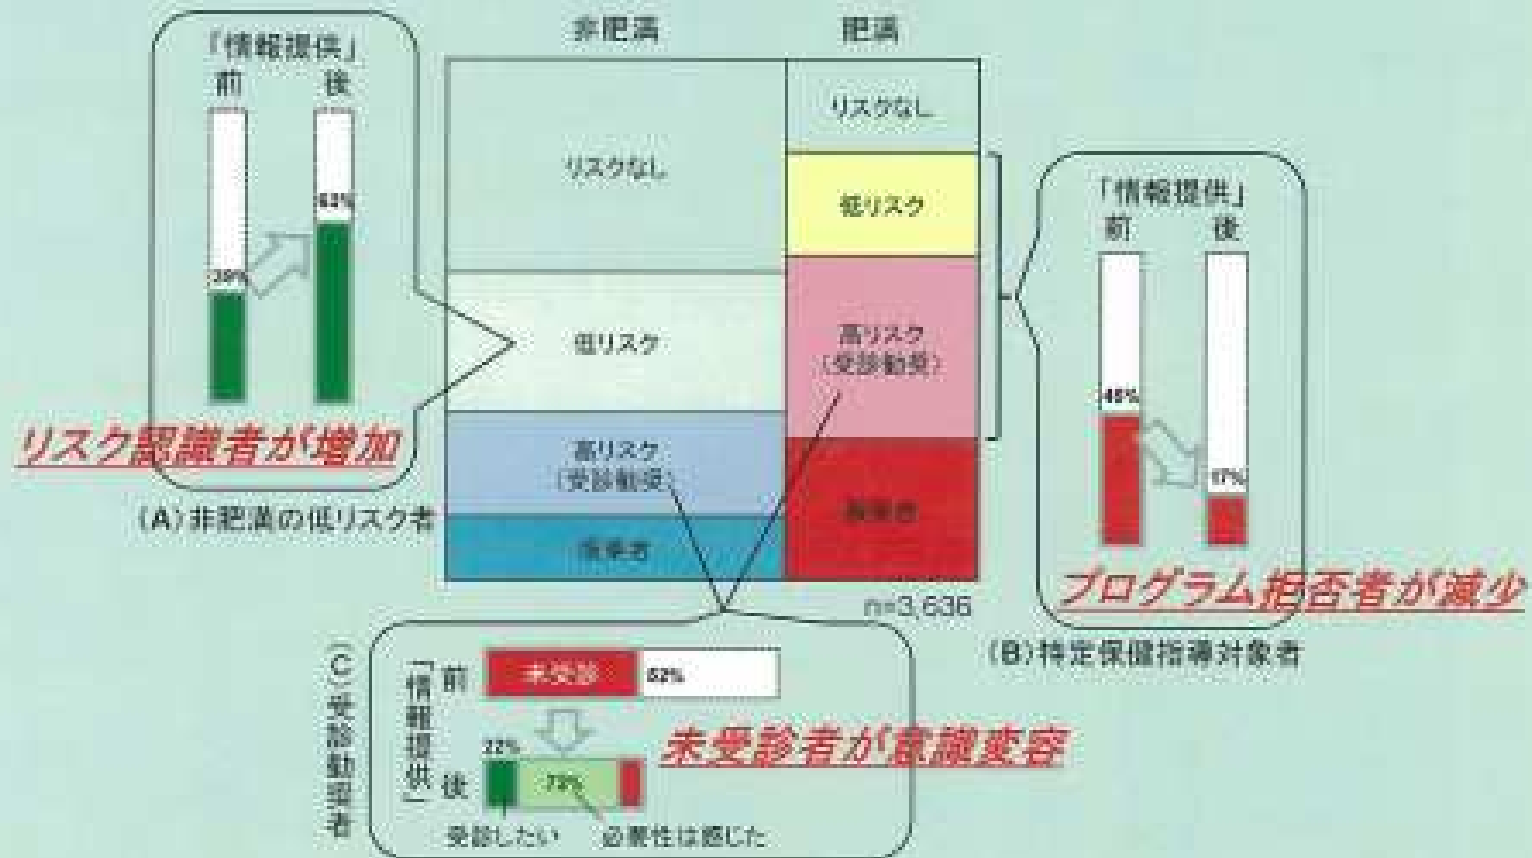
非肥満　肥満

「情報提供」
前　後
39%
62%

リスク認識者が増加
(A)非肥満の低リスク者

リスクなし
低リスク
高リスク
(受診勧奨)
服薬者

リスクなし
低リスク
高リスク
(受診勧奨)
服薬者

n=3,636

「情報提供」
前　後
46%
17%

プログラム拒否者が減少
(B)特定保健指導対象者

(C)受診勧奨者
「情報提供」
前　未受診　52%
後
22%
73%
未受診者が意識変容
受診したい　必要性は感じた